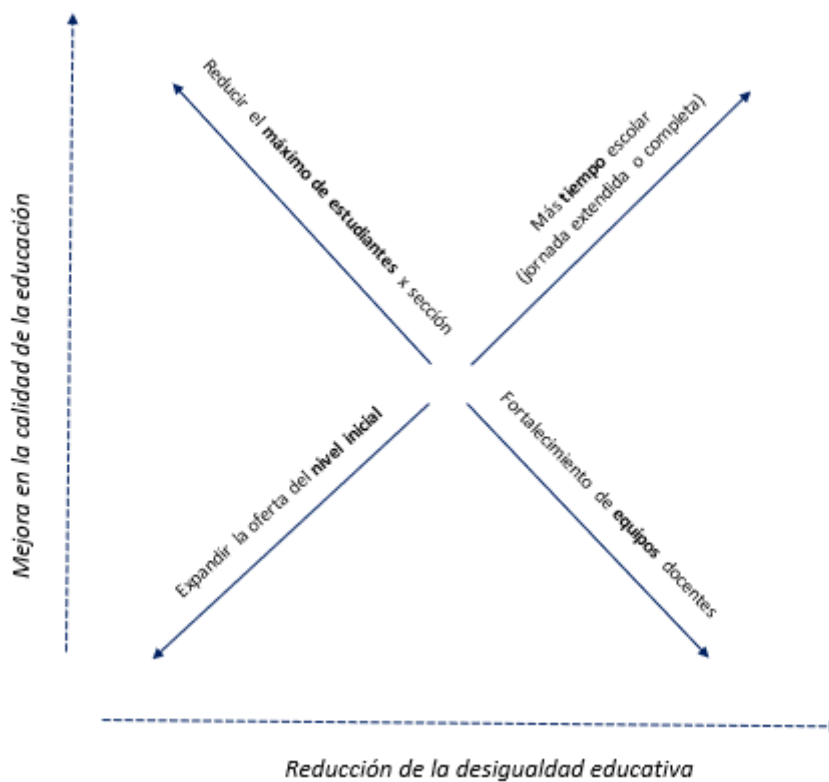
Mejora en la calidad de la educación

Reducir el máximo de estudiantes x sección

Más tiempo escolar (jornada extendida o completa)

Expandir la oferta del nivel inicial

Fortalecimiento de equipos docentes

Reducción de la desigualdad educativa